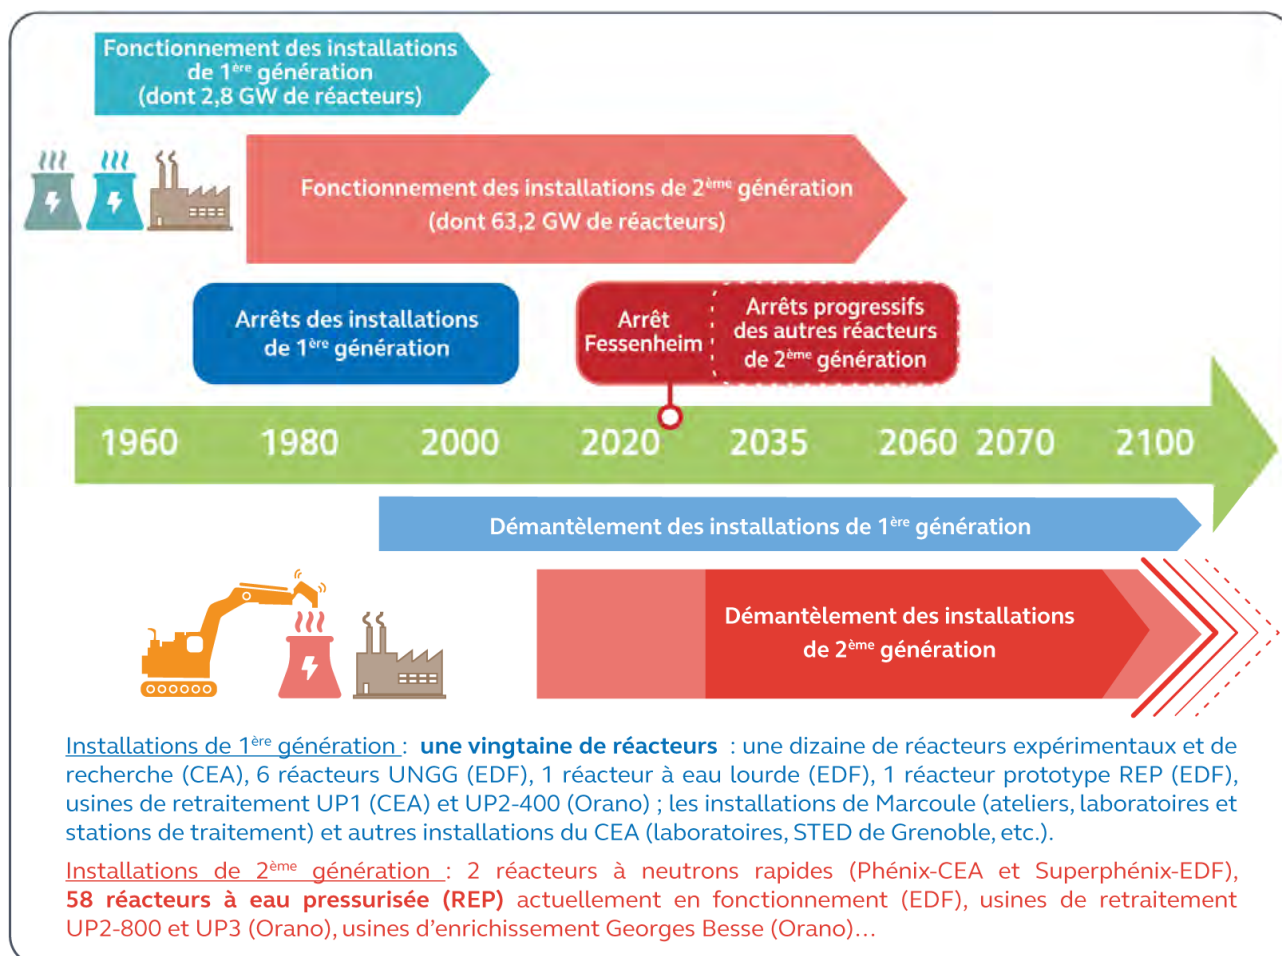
Fonctionnement des installations de 1$^{ère}$ génération (dont 2,8 GW de réacteurs)

Fonctionnement des installations de 2$^{ème}$ génération (dont 63,2 GW de réacteurs)

Arrêts des installations de 1$^{ère}$ génération

Arrêt Fessenheim

Arrêts progressifs des autres réacteurs de 2$^{ème}$ génération

1960 1980 2000 2020 2035 2060 2070 2100

Démantèlement des installations de 1$^{ère}$ génération

Démantèlement des installations de 2$^{ème}$ génération

Installations de 1$^{ère}$ génération : une vingtaine de réacteurs : une dizaine de réacteurs expérimentaux et de recherche (CEA), 6 réacteurs UNGG (EDF), 1 réacteur à eau lourde (EDF), 1 réacteur prototype REP (EDF), usines de retraitement UP1 (CEA) et UP2-400 (Orano) ; les installations de Marcoule (ateliers, laboratoires et stations de traitement) et autres installations du CEA (laboratoires, STED de Grenoble, etc.).

Installations de 2$^{ème}$ génération : 2 réacteurs à neutrons rapides (Phénix-CEA et Superphénix-EDF), 58 réacteurs à eau pressurisée (REP) actuellement en fonctionnement (EDF), usines de retraitement UP2-800 et UP3 (Orano), usines d'enrichissement Georges Besse (Orano)…